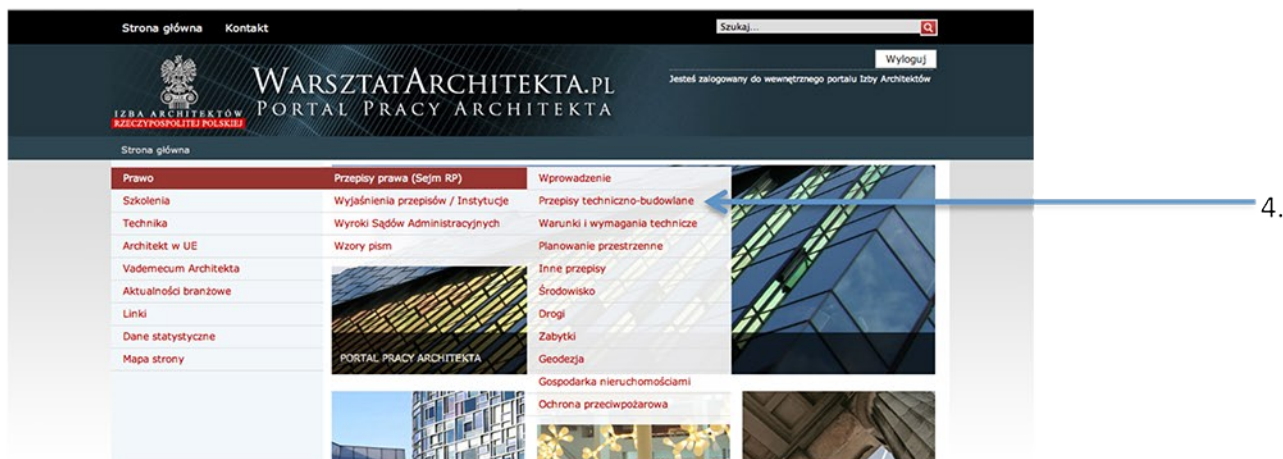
Strona główna Kontakt

Szukaj...

Wyloguj

Jesteś zalogowany do wewnętrznego portalu Izby Architektów

IZBA ARCHITEKTÓW RZECZYPOSPOLITEJ POLSKIEJ

WARSZTATARCHITEKTA.PL
PORTAL PRACY ARCHITEKTA

Strona główna

Prawo
Szkolenia
Technika
Architekt w UE
Vademecum Architekta
Aktualności branżowe
Linki
Dane statystyczne
Mapa strony

Przepisy prawa (Sejm RP)
Wyjaśnienia przepisów / Instytucje
Wyroki Sądów Administracyjnych
Wzory pism

Wprowadzenie
Przepisy techniczno-budowlane
Warunki i wymagania techniczne
Planowanie przestrzenne
Inne przepisy
Środowisko
Drogi
Zabytki
Geodezja
Gospodarka nieruchomościami
Ochrona przeciwpożarowa

PORTAL PRACY ARCHITEKTA

4.